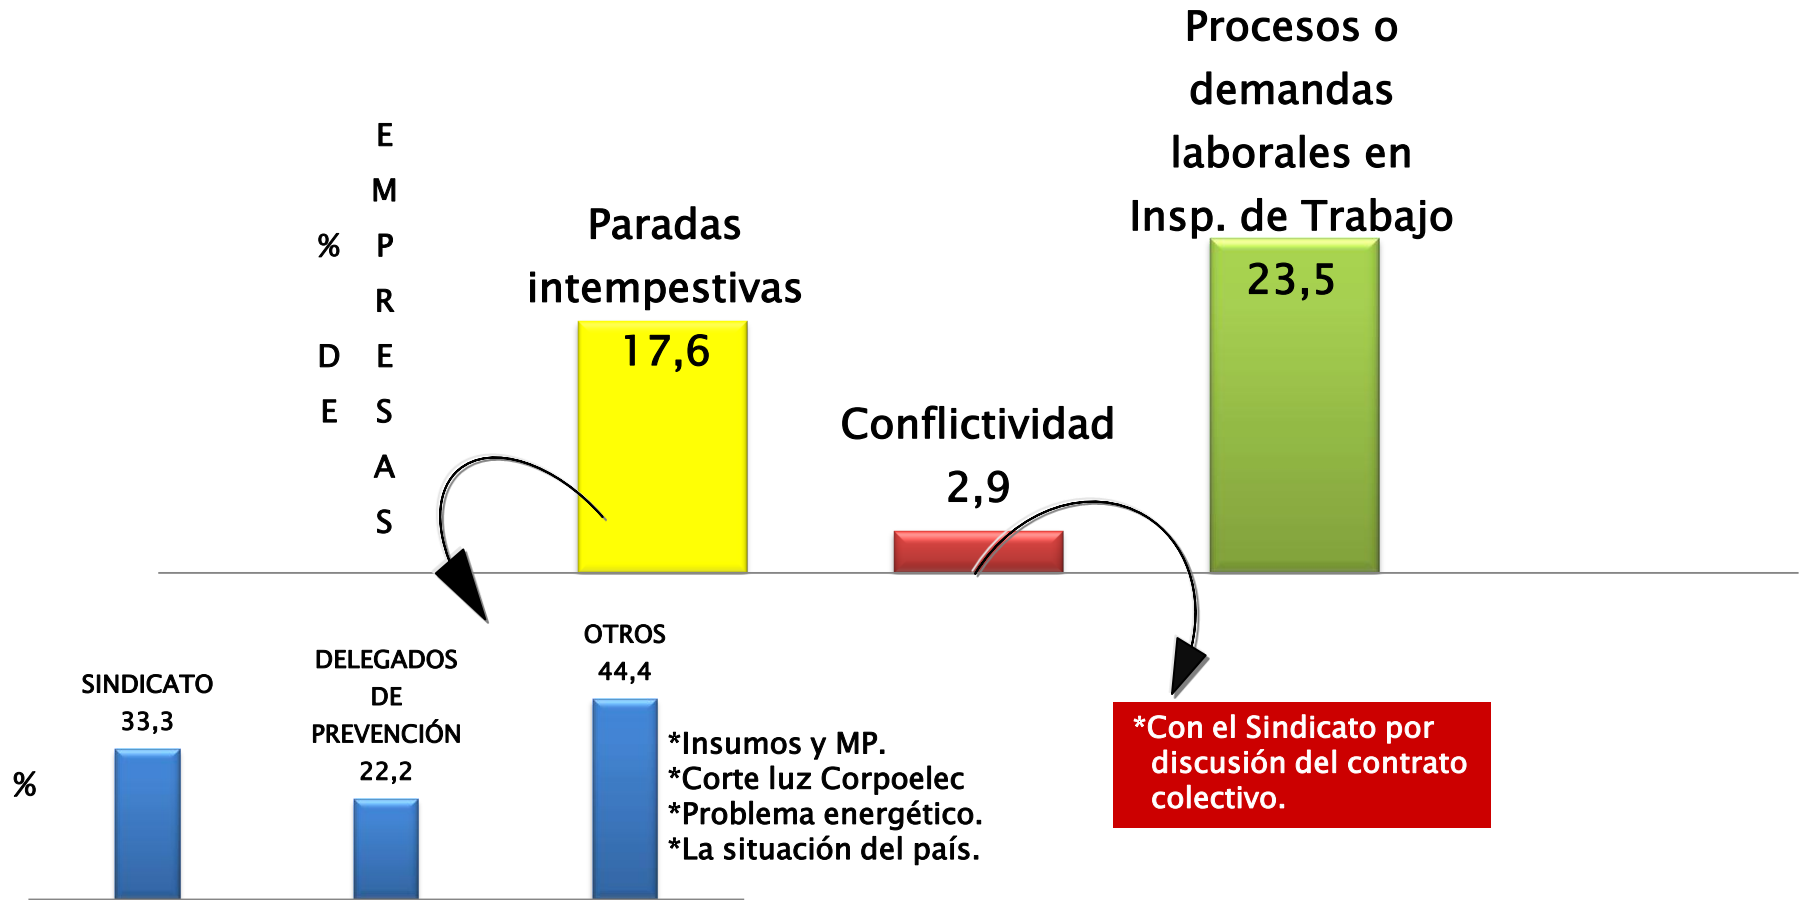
% DE EMPRESAS

Paradas intempestivas
17,6

Conflictividad
2,9

Procesos o demandas laborales en Insp. de Trabajo
23,5

%

SINDICATO
33,3

DELEGADOS DE PREVENCIÓN
22,2

OTROS
44,4

*Insumos y MP.
*Corte luz Corpoelec
*Problema energético.
*La situación del país.

*Con el Sindicato por discusión del contrato colectivo.